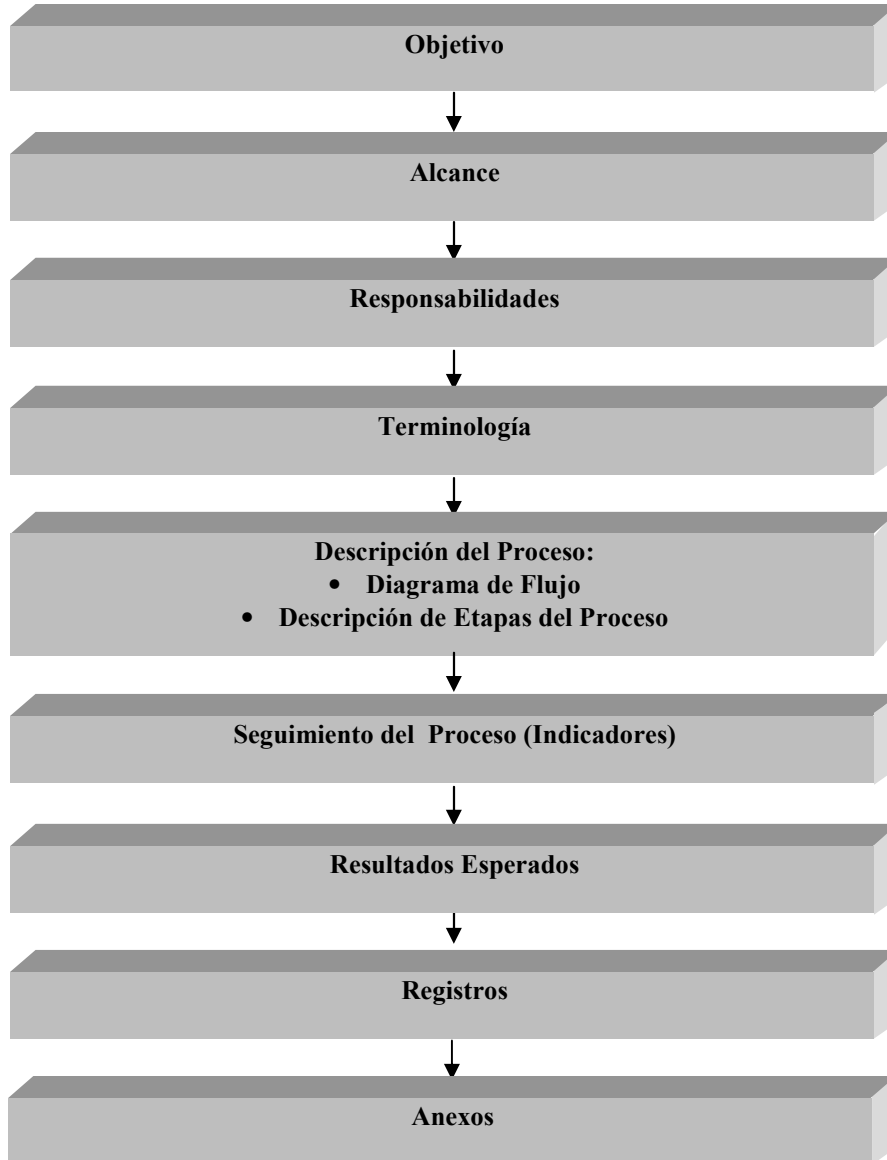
Objetivo

Alcance

Responsabilidades

Terminología

Descripción del Proceso:
• Diagrama de Flujo
• Descripción de Etapas del Proceso

Seguimiento del Proceso (Indicadores)

Resultados Esperados

Registros

Anexos